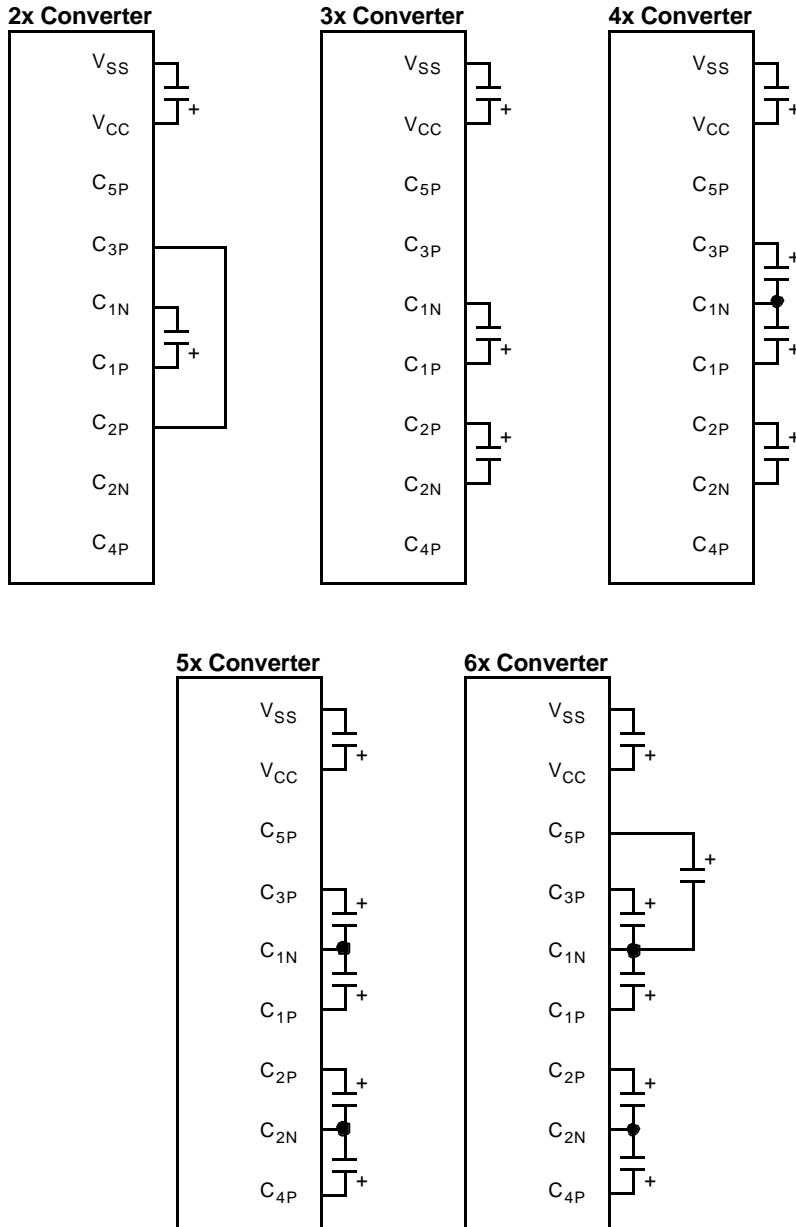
2x Converter

$V_{SS}$

+

$V_{CC}$

$C_{5P}$

$C_{3P}$

$C_{1N}$

+

$C_{1P}$

$C_{2P}$

$C_{2N}$

$C_{4P}$

3x Converter

$V_{SS}$

+

$V_{CC}$

$C_{5P}$

$C_{3P}$

$C_{1N}$

+

$C_{1P}$

$C_{2P}$

+

$C_{2N}$

$C_{4P}$

4x Converter

$V_{SS}$

+

$V_{CC}$

$C_{5P}$

$C_{3P}$

+

$C_{1N}$

+

$C_{1P}$

$C_{2P}$

+

$C_{2N}$

$C_{4P}$

5x Converter

$V_{SS}$

+

$V_{CC}$

$C_{5P}$

$C_{3P}$

+

$C_{1N}$

+

$C_{1P}$

$C_{2P}$

+

$C_{2N}$

+

$C_{4P}$

6x Converter

$V_{SS}$

+

$V_{CC}$

$C_{5P}$

+

$C_{3P}$

+

$C_{1N}$

+

$C_{1P}$

$C_{2P}$

+

$C_{2N}$

+

$C_{4P}$